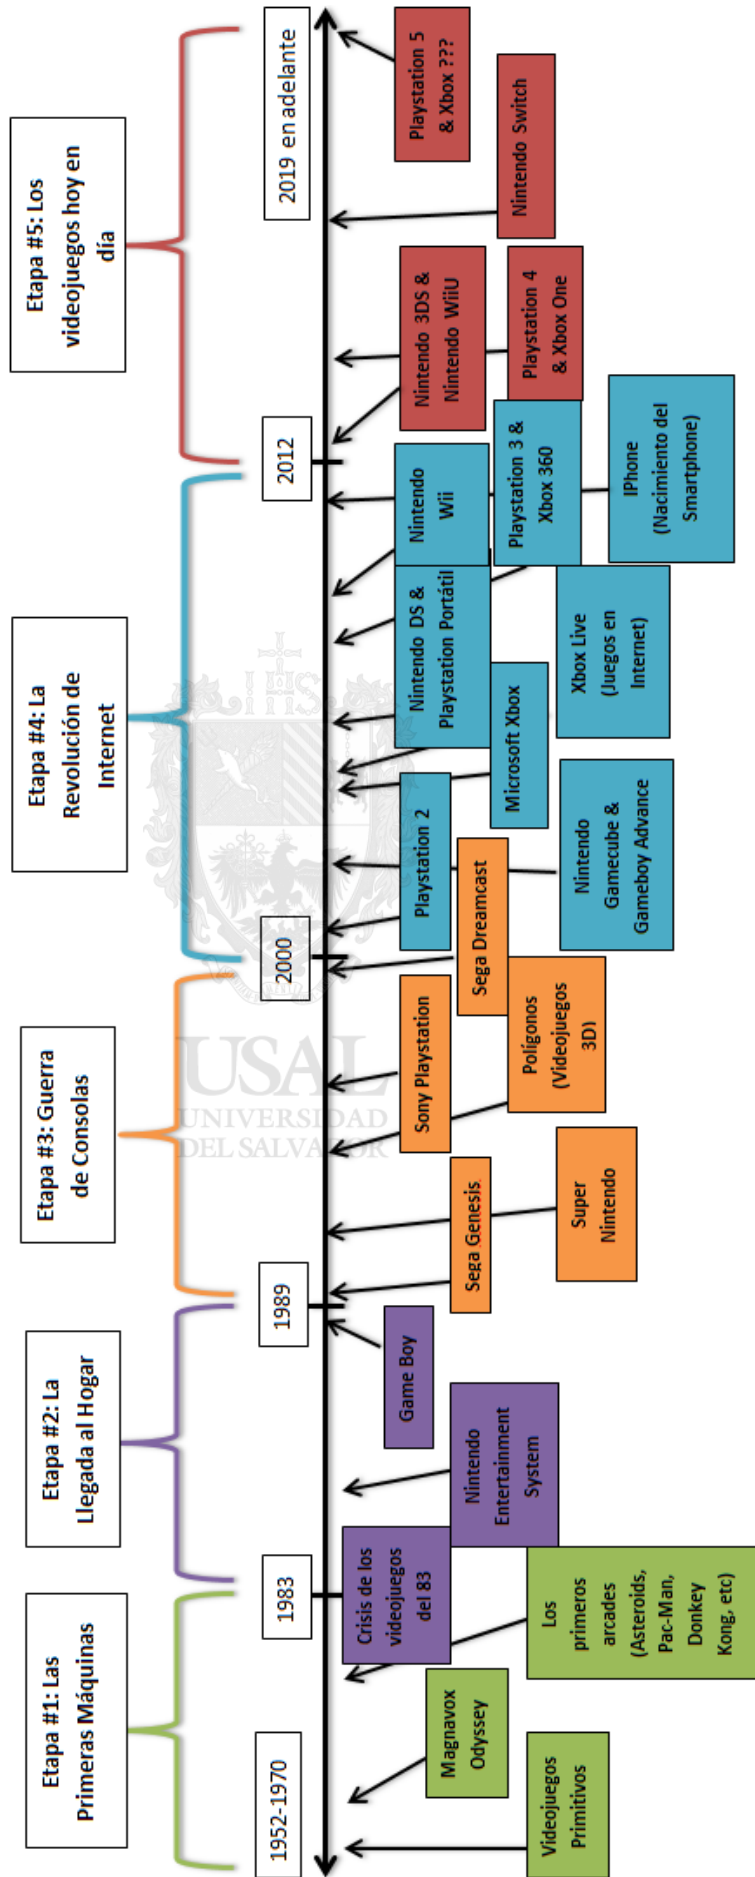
Etapa #5: Los videojuegos hoy en día

Etapa #4: La Revolución de Internet

Etapa #3: Guerra de Consolas

Etapa #2: La Llegada al Hogar

Etapa #1: Las Primeras Máquinas

2019 en adelante

2012

2000

1989

1983

1952-1970

Playstation 5 & Xbox ???

Nintendo Switch

Nintendo 3DS & Nintendo WiiU

Playstation 4 & Xbox One

Nintendo Wii

Playstation 3 & Xbox 360

IPhone (Nacimiento del Smartphone)

Nintendo DS & Playstation Portátil

Xbox Live (Juegos en Internet)

Microsoft Xbox

Playstation 2

Nintendo Gamecube & Gameboy Advance

Sega Dreamcast

Polígonos (Videojuegos 3D)

Sony Playstation

Sega Genesis

Super Nintendo

Game Boy

Nintendo Entertainment System

Crisis de los videojuegos del 83

Los primeros arcades (Asteroids, Pac-Man, Donkey Kong, etc)

Magnavox Odyssey

Videojuegos Primitivos

USAL
UNIVERSIDAD DEL SALVADOR